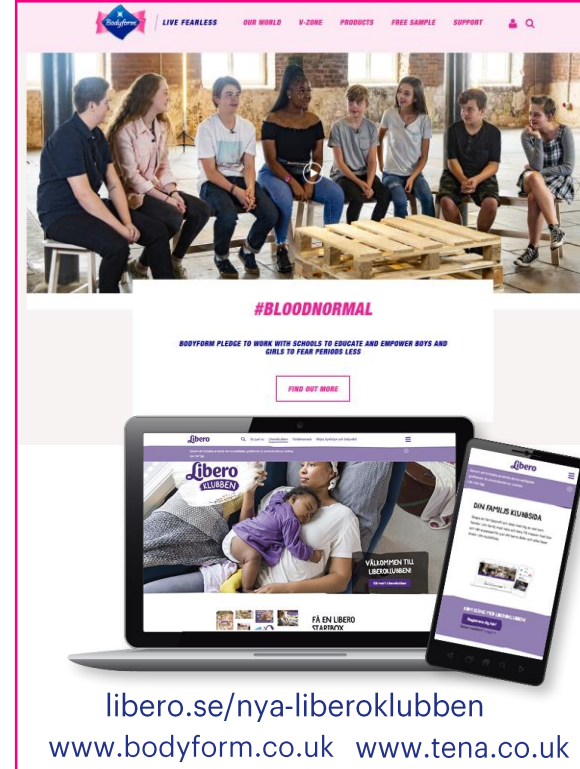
Bodyform | LIVE FEARLESS OUR WORLD V-ZONE PRODUCTS FREE SAMPLE SUPPORT

#BLOODNORMAL

BODYFORM PLEDGE TO WORK WITH SCHOOLS TO EDUCATE AND EMPOWER BOYS AND GIRLS TO FEAR PERIODS LESS

FIND OUT MORE

Libero

Libero KLUBBEN

VÄLKOMMEN TILL LIBEROKLUBBEN!

FÅ EN LIBERO STARTBOX

Libero

DIN FAMILJS KLUBBSIDA

libero.se/nya-liberoklubben
www.bodyform.co.uk www.tena.co.uk